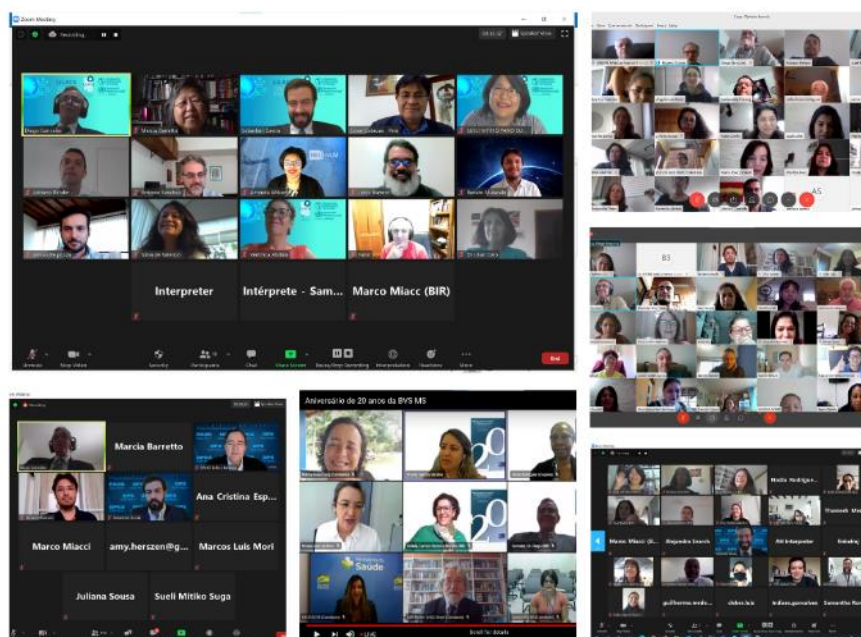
Zoom Meeting

Recording

Diego González

Interpreter

Intérprete - Sam...

Marco Miacc (BIR)

Unmute

Stop Video

Security

Participants

Chat

Share Screen

Pause/Stop Recording

Interpretation

Reactions

More

End

B3

AS

Marcia Barretto

Ana Cristina Esp...

Marco Miacci

amy.herszen@g...

Marcos Luis Mori

Juliana Sousa

Sueli Mitiko Suga

Aniversário de 20 anos da BVS MS

20

20

Saúde

Marco Miacci (B...

Alejandro Search

Pill Interpreter

Media Rodrigue...

guilherme.wede...

chiles.luis

indiana.goncalves

Samantha Par...